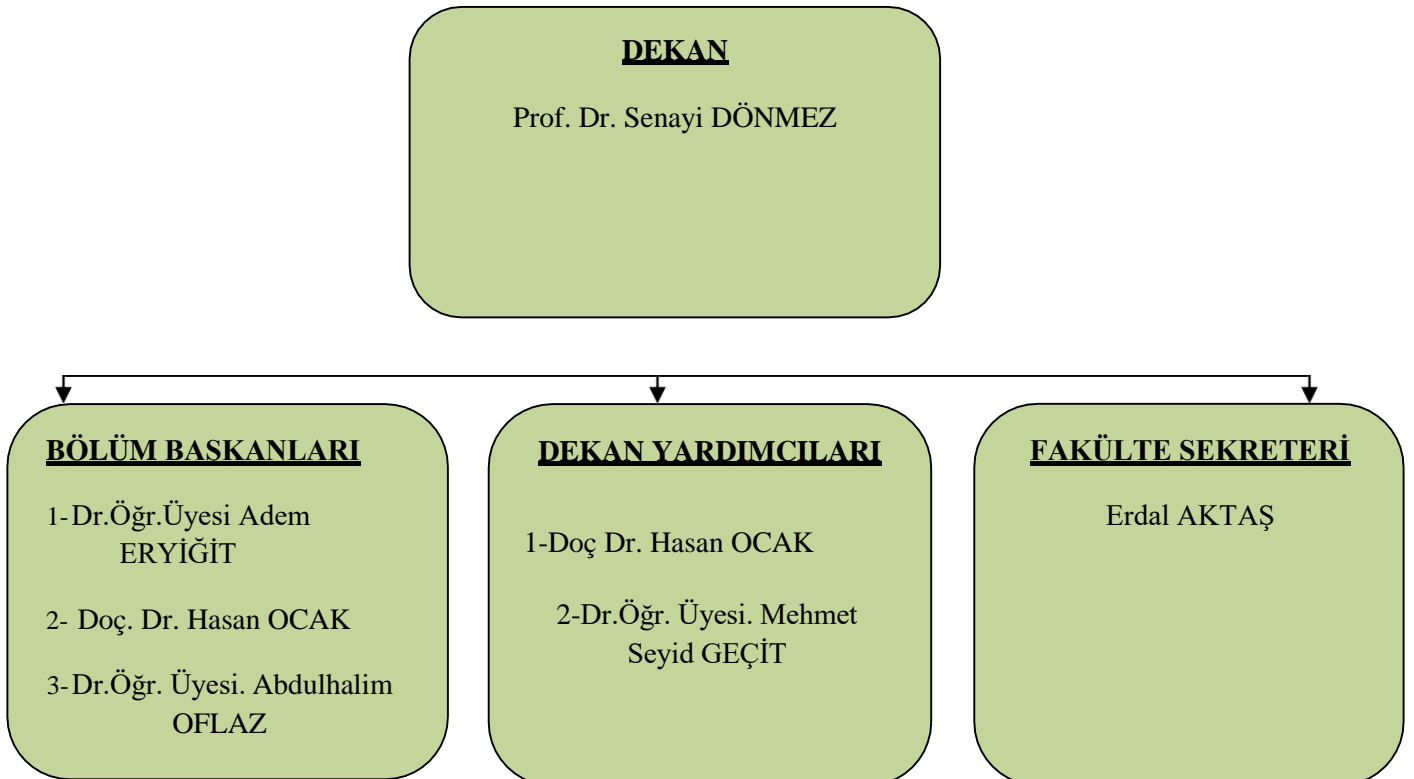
DEKAN

Prof. Dr. Senayi DÖNMEZ

BÖLÜM BASKANLARI

1-Dr.Öğr.Üyesi Adem ERYİĞİT

2- Doç. Dr. Hasan OCAK

3-Dr.Öğr. Üyesi. Abdulhalim OFLAZ

DEKAN YARDIMCILARI

1-Doç Dr. Hasan OCAK

2-Dr.Öğr. Üyesi. Mehmet Seyid GEÇİT

FAKÜLTE SEKRETERİ

Erdal AKTAŞ